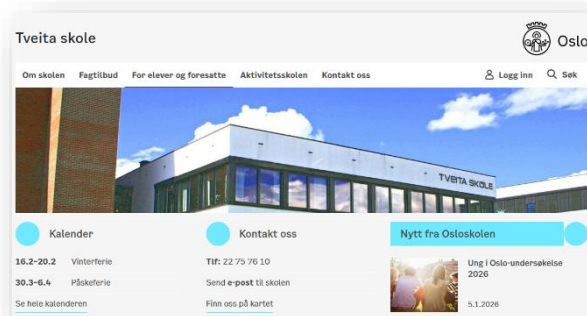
Tveita skole

Oslo

Om skolen Fagtilbud For elever og foresatte Aktivitetsskolen Kontakt oss

Logg inn Søk

TVEITA SKOLE

Kalender

16.2–20.2 Vinterferie

30.3–6.4 Påskeferie

Se hele kalenderen

Kontakt oss

Tlf: 22 75 76 10

Send e-post til skolen

Finn oss på kartet

Nytt fra Osloskolen

Ung i Oslo-undersøkelse 2026

5.1.2026